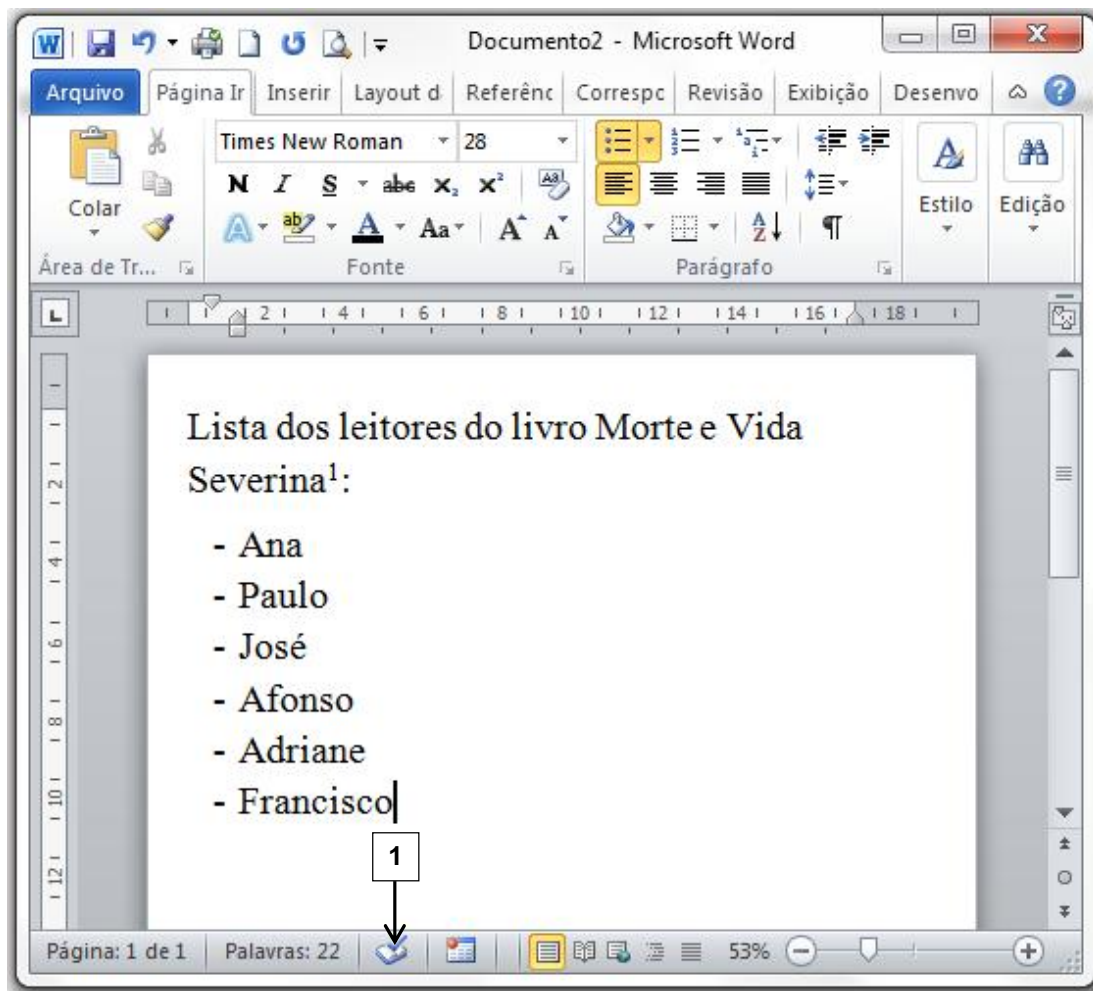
Documento2 - Microsoft Word

Arquivo | Página Ir | Inserir | Layout d | Referênc | Correspc | Revisão | Exibição | Desenvo

Colar

Times New Roman 28

N I S abc $x_2$ $x^2$

Aa

Estilo

Edição

Área de Tr...

Fonte

Parágrafo

2 4 6 8 10 12 14 16 18

2 4 6 8 10 12

Lista dos leitores do livro Morte e Vida Severina$^1$:

- Ana
- Paulo
- José
- Afonso
- Adriane
- Francisco

1

Página: 1 de 1 | Palavras: 22 | 53%